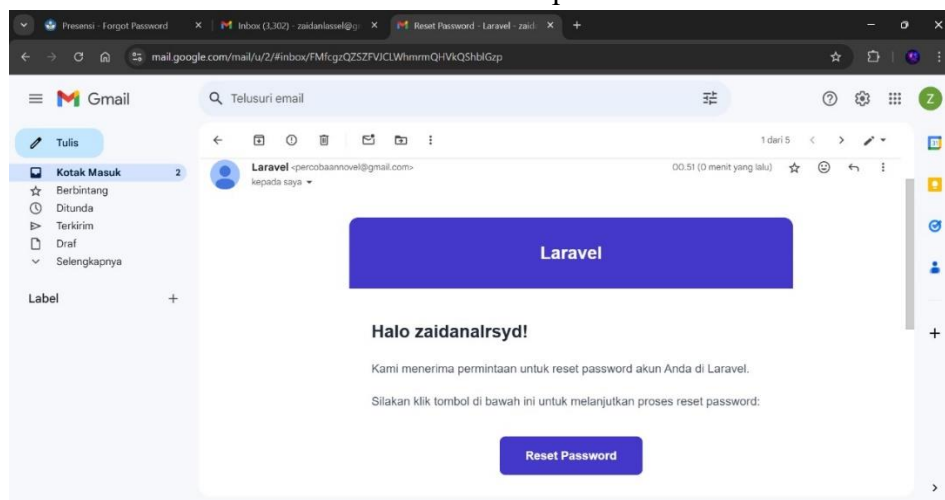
Presensi - Forgot Password
Inbox (3,302) - zaidanlassel@g
Reset Password - Laravel - zaid
mail.google.com/mail/u/2/#inbox/FMfcgzQZSZFVJCLWhmrmQHVkQShblGzp

Gmail
Telusuri email
Tulis
Kotak Masuk 2
Berbintang
Ditunda
Terkirim
Draf
Selengkapnya
Label

1 dari 5
Laravel <percobaannovel@gmail.com>
kepada saya
00.51 (0 menit yang lalu)

Laravel

Halo zaidanalrsyd!

Kami menerima permintaan untuk reset password akun Anda di Laravel.

Silakan klik tombol di bawah ini untuk melanjutkan proses reset password:

Reset Password